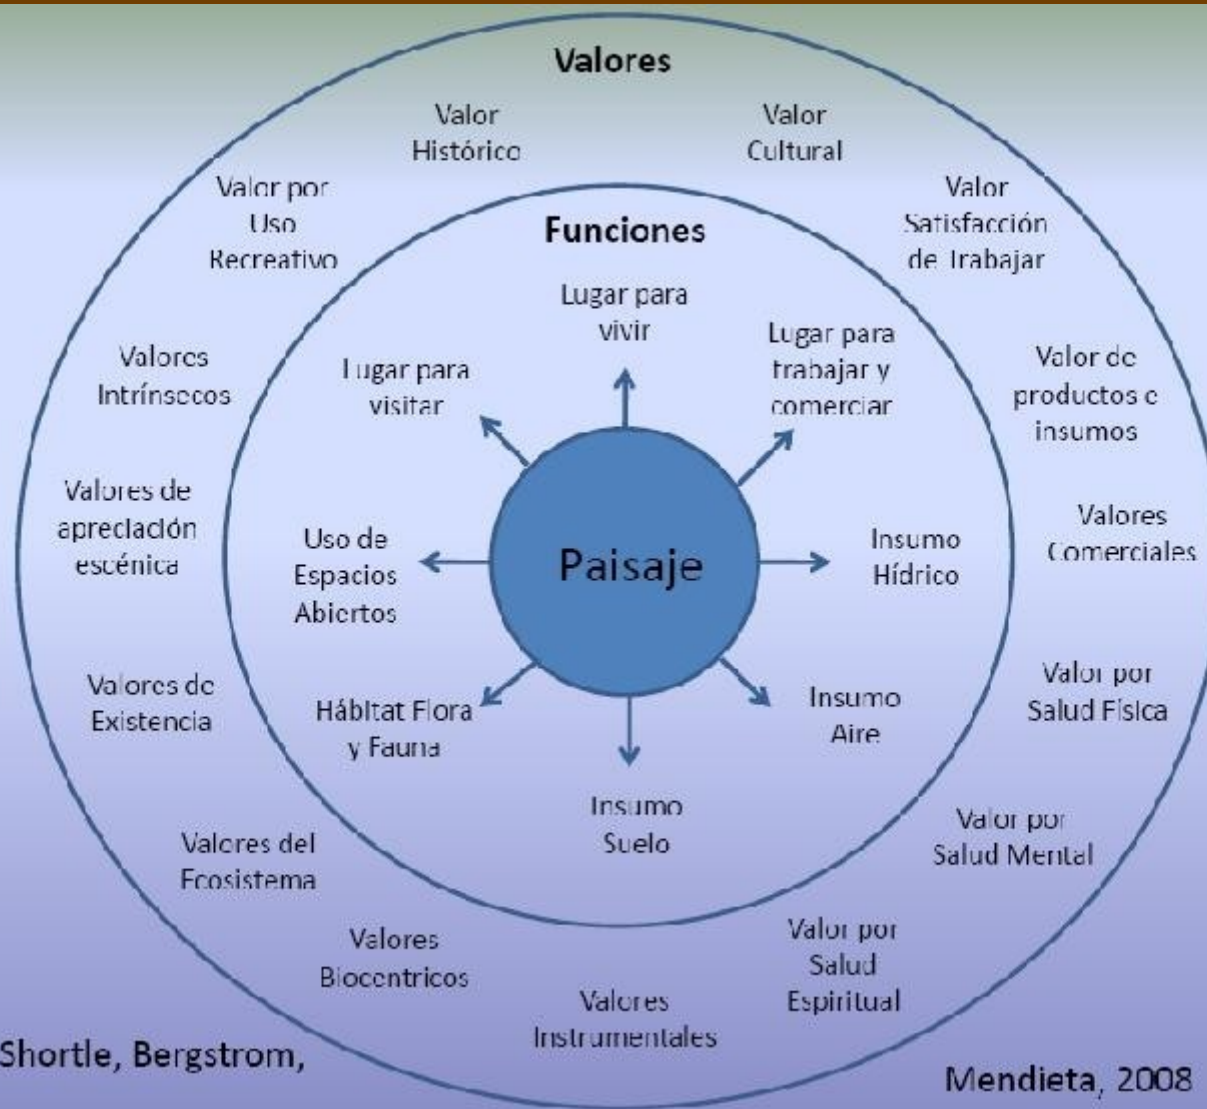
Valores

Valor Histórico

Valor Cultural

Valor por Uso Recreativo

Valor Satisfacción de Trabajar

Funciones

Lugar para vivir

Lugar para visitar

Lugar para trabajar y comerciar

Valores Intrínsecos

Valor de productos e insumos

Valores de apreciación escénica

Uso de Espacios Abiertos

Paisaje

Insumo Hídrico

Valores Comerciales

Valores de Existencia

Hábitat Flora y Fauna

Insumo Aire

Valor por Salud Física

Insumo Suelo

Valores del Ecosistema

Valor por Salud Mental

Valores Biocentricos

Valores Instrumentales

Valor por Salud Espiritual

Shortle, Bergstrom,

Mendieta, 2008